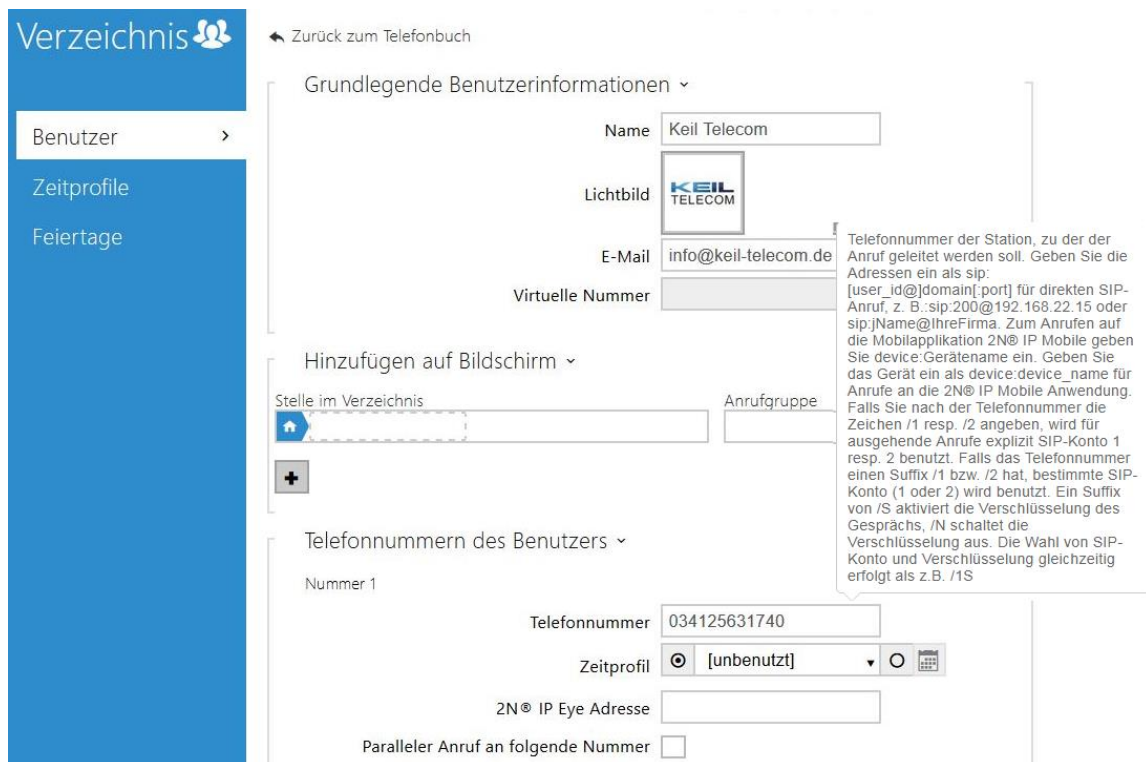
Verzeichnis

Benutzer

Zeitprofile

Feiertage

Zurück zum Telefonbuch

Grundlegende Benutzerinformationen

Name Keil Telecom

Lichtbild KEIL TELECOM

E-Mail info@keil-telecom.de

Virtuelle Nummer

Telefonnummer der Station, zu der der Anruf geleitet werden soll. Geben Sie die Adressen ein als sip:[user_id@]domain[:port] für direkten SIP-Anruf, z. B.:sip:200@192.168.22.15 oder sip:jName@IhreFirma. Zum Anrufen auf die Mobilapplikation 2N® IP Mobile geben Sie device:Gerätename ein. Geben Sie das Gerät ein als device:device_name für Anrufe an die 2N® IP Mobile Anwendung. Falls Sie nach der Telefonnummer die Zeichen /1 resp. /2 angeben, wird für ausgehende Anrufe explizit SIP-Konto 1 resp. 2 benutzt. Falls das Telefonnummer einen Suffix /1 bzw. /2 hat, bestimmte SIP-Konto (1 oder 2) wird benutzt. Ein Suffix von /S aktiviert die Verschlüsselung des Gesprächs, /N schaltet die Verschlüsselung aus. Die Wahl von SIP-Konto und Verschlüsselung gleichzeitig erfolgt als z.B. /1S

Hinzufügen auf Bildschirm

Stelle im Verzeichnis

Anrufgruppe

Telefonnummern des Benutzers

Nummer 1

Telefonnummer 034125631740

Zeitprofil [unbenutzt]

2N® IP Eye Adresse

Paralleler Anruf an folgende Nummer